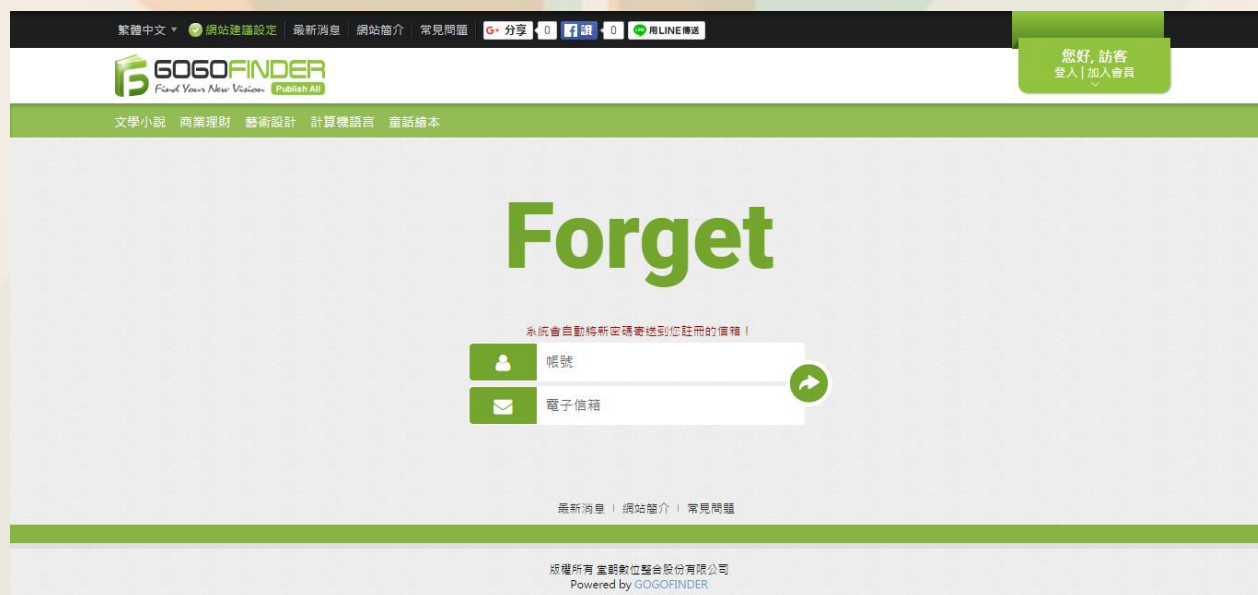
繁體中文 ▼ 網站建議設定 最新消息 網站簡介 常見問題 G+ 分享 0 f 讚 0 用LINE傳送

您好, 訪客
登入 | 加入會員

GOGOFINDER
Find Your New Vision Publish All

文學小說 商業理財 藝術設計 計算機語言 童話繪本

Forget

系統會自動將新密碼寄送到您註冊的信箱！

帳號

電子信箱

最新消息 | 網站簡介 | 常見問題

版權所有 宣朝數位整合股份有限公司
Powered by GOGOFINDER